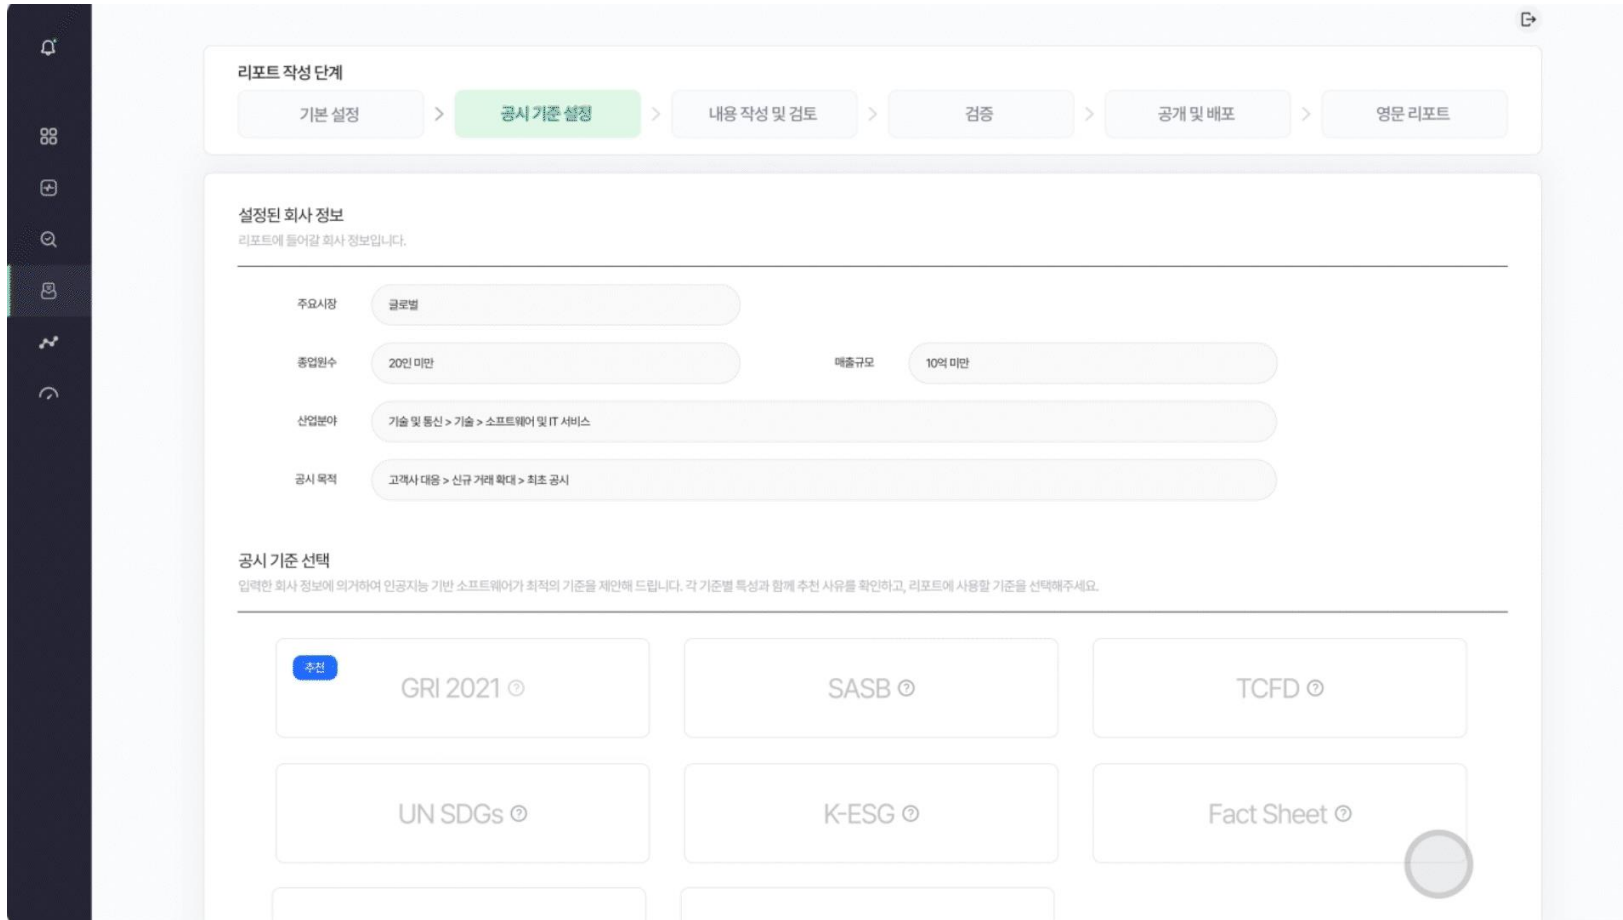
리포트 작성 단계

기본 설정 > 공시 기준 설정 > 내용 작성 및 검토 > 검증 > 공개 및 배포 > 영문 리포트

설정된 회사 정보
리포트에 들어갈 회사 정보입니다.

주요시장 글로벌

종업원수 20인 미만

매출규모 10억 미만

산업분야 기술 및 통신 > 기술 > 소프트웨어 및 IT 서비스

공시 목적 고객사 대응 > 신규 거래 확대 > 최초 공시

공시 기준 선택
입력한 회사 정보에 의거하여 인공지능 기반 소프트웨어가 최적의 기준을 제안해 드립니다. 각 기준별 특성과 함께 추천 사유를 확인하고, 리포트에 사용할 기준을 선택해주세요.

추천
GRI 2021

SASB

TCFD

UN SDGs

K-ESG

Fact Sheet